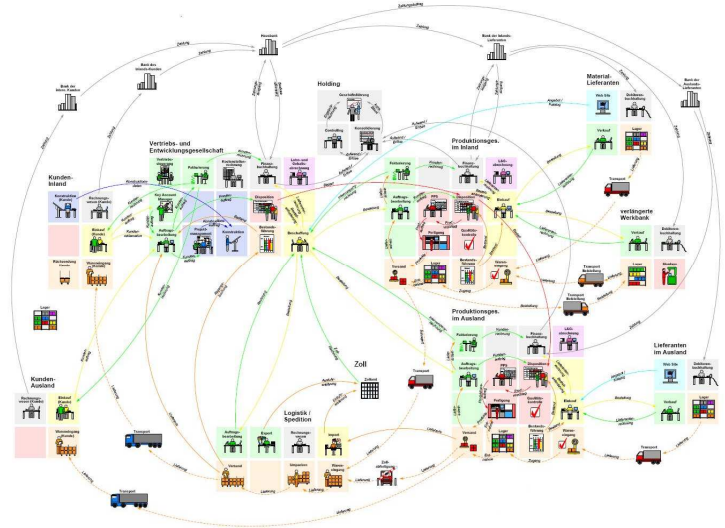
Hausbank

Bank des Inlands-Lieferanten

Bank des Inlands-Kunden

Bank des Ausl.-Kunden

Bank des Auslands-Lieferanten

Holding

Geschäftsführung

Controlling

Konsolidierung

Vertriebs- und Entwicklungsgesellschaft

Produktionsges. im Inland

Material-Lieferanten

Web Site

Verkauf

Lager

Transport

verlängerte Werkbank

Kunden-Inland

Lager

Kunden-Ausland

Produktionsges. im Ausland

Lieferanten im Ausland

Zoll

Zollamt

Logistik / Spedition

Transport

Verkauf

Rechnungswesen

Einkauf

Lager

Fertigung

Qualitätskontrolle

Versand

Auftragsbearbeitung

Buchhaltung

Export

Import

Umpacken

Wareneingang

Lieferung

Zahlung

Bestellung

Angebot

Auftrag

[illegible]